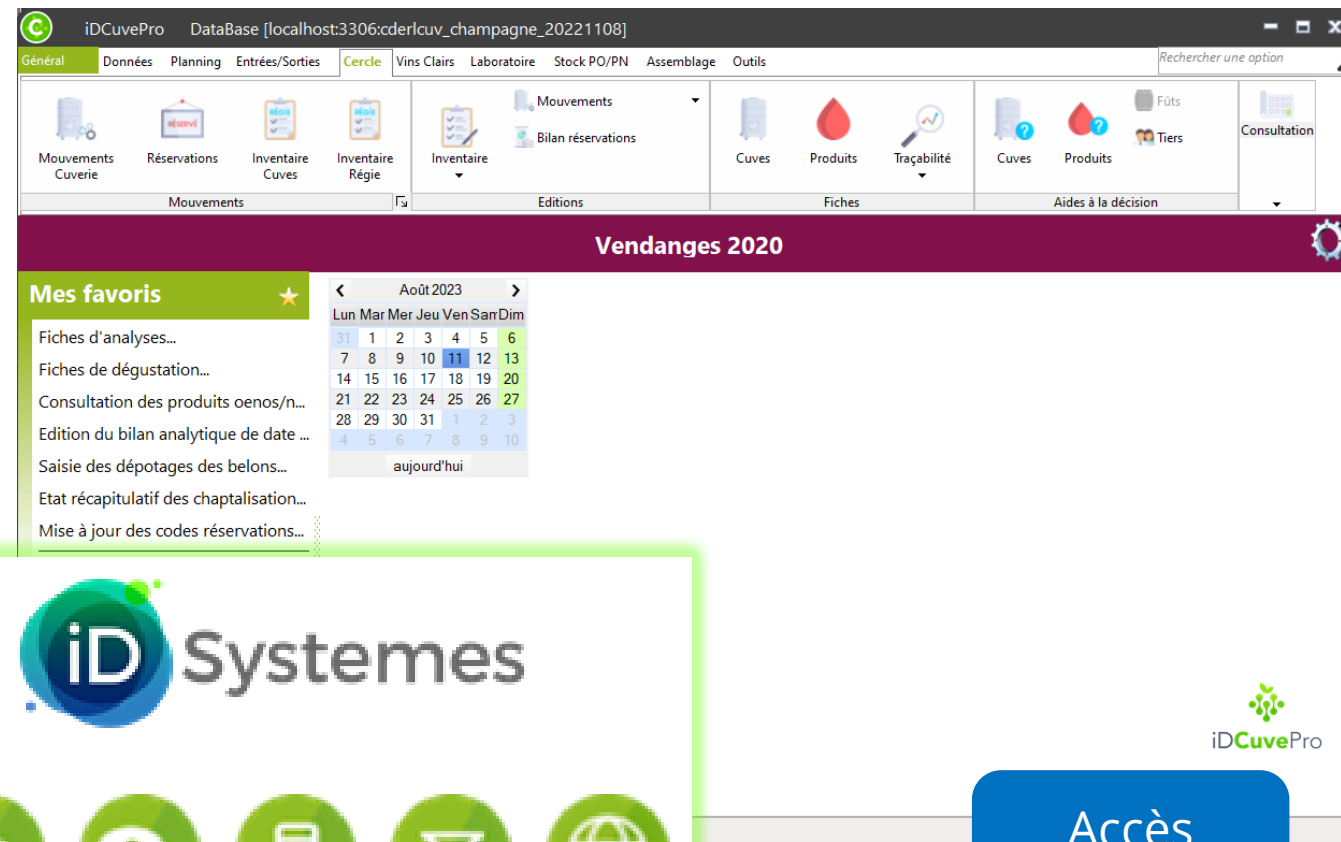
iDCuvePro DataBase [localhost:3306:cderlcuv_champagne_20221108]

Général Données Planning Entrées/Sorties Cercle Vins Clairs Laboratoire Stock PO/PN Assemblage Outils

Rechercher une option

RÉSERVÉ RÉGIE RÉGIE

Mouvements Cuverie Réservations Inventaire Cuves Inventaire Régie

Mouvements

Inventaire Mouvements Bilan réservations

Editions

Cuves Produits Traçabilité

Fiches

Fûts Tiers Cuves Produits

Aides à la décision

Consultation

Vendanges 2020

Mes favoris

Fiches d'analyses...
Fiches de dégustation...
Consultation des produits oenos/n...
Edition du bilan analytique de date ...
Saisie des dépotages des belons...
Etat récapitulatif des chaptalisation...
Mise à jour des codes réservations...

Août 2023

| Lun | Mar | Mer | Jeu | Ven | Sam | Dim |
|---|---|---|---|---|---|---|
| 31 | 1 | 2 | 3 | 4 | 5 | 6 |
| 7 | 8 | 9 | 10 | 11 | 12 | 13 |
| 14 | 15 | 16 | 17 | 18 | 19 | 20 |
| 21 | 22 | 23 | 24 | 25 | 26 | 27 |
| 28 | 29 | 30 | 31 | 1 | 2 | 3 |
| 4 | 5 | 6 | 7 | 8 | 9 | 10 |

aujourd'hui

iD Systemes

iDCuvePro

Accès